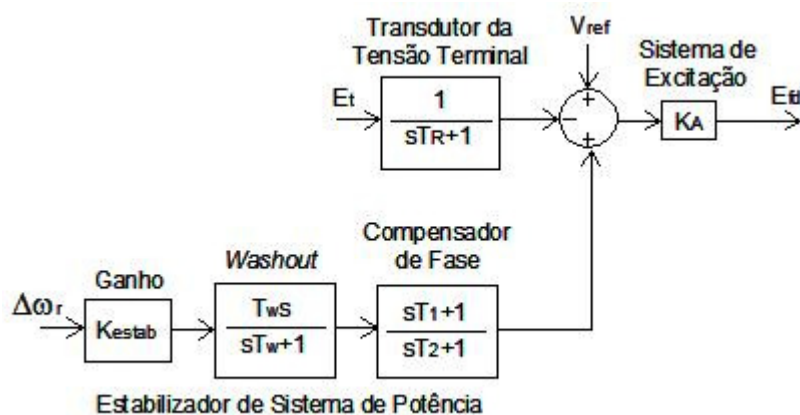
Transdutor da Tensão Terminal

$V_{ref}$

Sistema de Excitação

$E_t$

$\frac{1}{sT_R+1}$

+

−

+

$K_A$

$E_{fd}$

Compensador de Fase

Ganho

*Washout*

$\Delta\omega_r$

$K_{estab}$

$\frac{T_w s}{sT_w+1}$

$\frac{sT_1+1}{sT_2+1}$

Estabilizador de Sistema de Potência